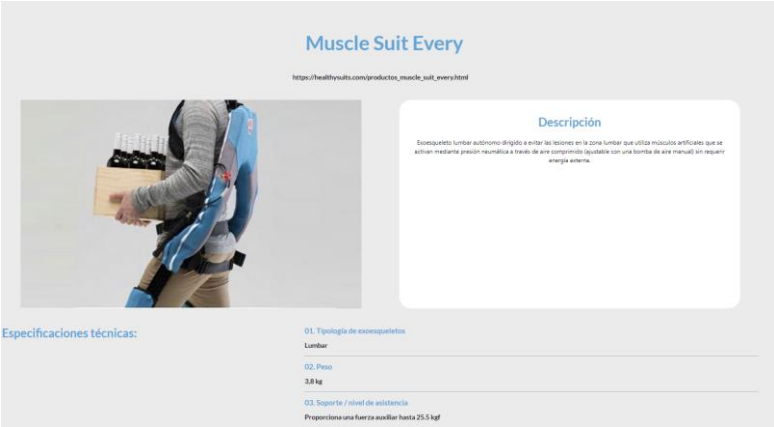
Muscle Suit Every

https://healthysuits.com/productos_muscle_suit_every.html

Descripción

Exoesqueleto lumbar autónomo dirigido a evitar las lesiones en la zona lumbar que utiliza músculos artificiales que se activan mediante presión neumática a través de aire comprimido (ajustable con una bomba de aire manual) sin requerir energía externa.

Especificaciones técnicas:

01. Tipología de exoesqueletos

Lumbar

02. Peso

3,8 kg

03. Soporte / nivel de asistencia

Proporciona una fuerza auxiliar hasta 25.5 kgf